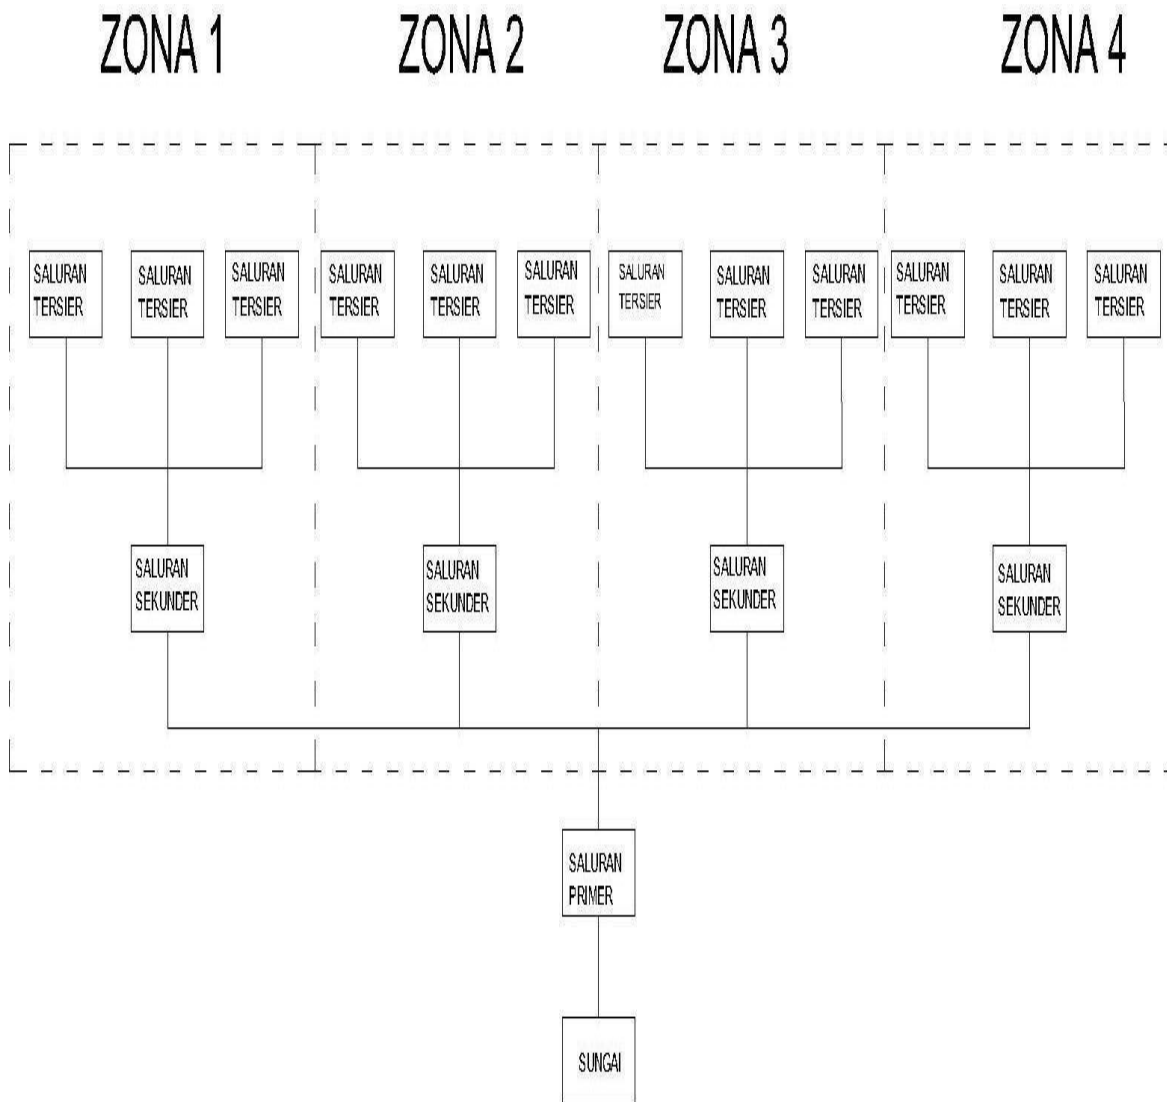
ZONA 1 ZONA 2 ZONA 3 ZONA 4

SALURAN TERSIER
SALURAN TERSIER
SALURAN TERSIER

SALURAN SEKUNDER

SALURAN TERSIER
SALURAN TERSIER
SALURAN TERSIER

SALURAN SEKUNDER

SALURAN TERSIER
SALURAN TERSIER
SALURAN TERSIER

SALURAN SEKUNDER

SALURAN TERSIER
SALURAN TERSIER
SALURAN TERSIER

SALURAN SEKUNDER

SALURAN PRIMER

SUNGAI